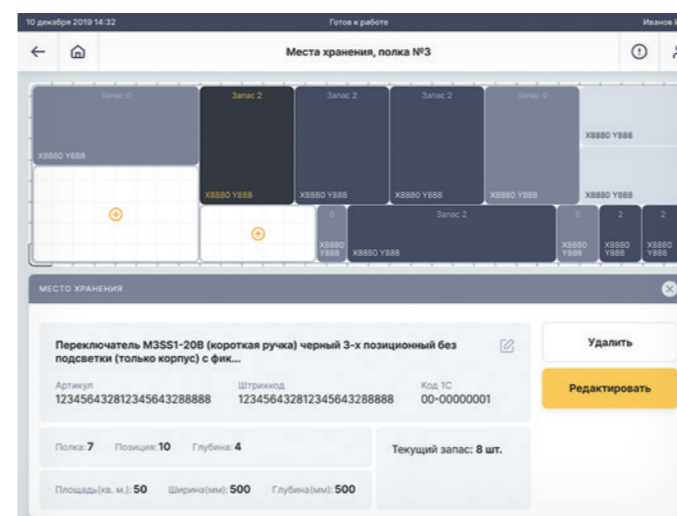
10 декабря 2019 14:32

Готов к работе

Иванов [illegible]

Места хранения, полка №3

Запас 0

X8880 Y888

Запас 2

X8880 Y888

Запас 2

X8880 Y888

Запас 2

X8880 Y888

Запас 0

X8880 Y888

X8880 Y888

X8880 Y888

0

X8880 Y888

Запас 2

X8880 Y888

0

X8880 Y888

2

X8880 Y888

2

X8880 Y888

МЕСТО ХРАНЕНИЯ

Переключатель M3SS1-20B (короткая ручка) черный 3-х позиционный без подсветки (только корпус) с фик...

Артикул
12345643281234564328888

Штрихкод
12345643281234564328888

Код 1С
00-00000001

Удалить

Редактировать

Полка: 7 Позиция: 10 Глубина: 4

Текущий запас: 8 шт.

Площадь(кв. м.): 50 Ширина(мм): 500 Глубина(мм): 500